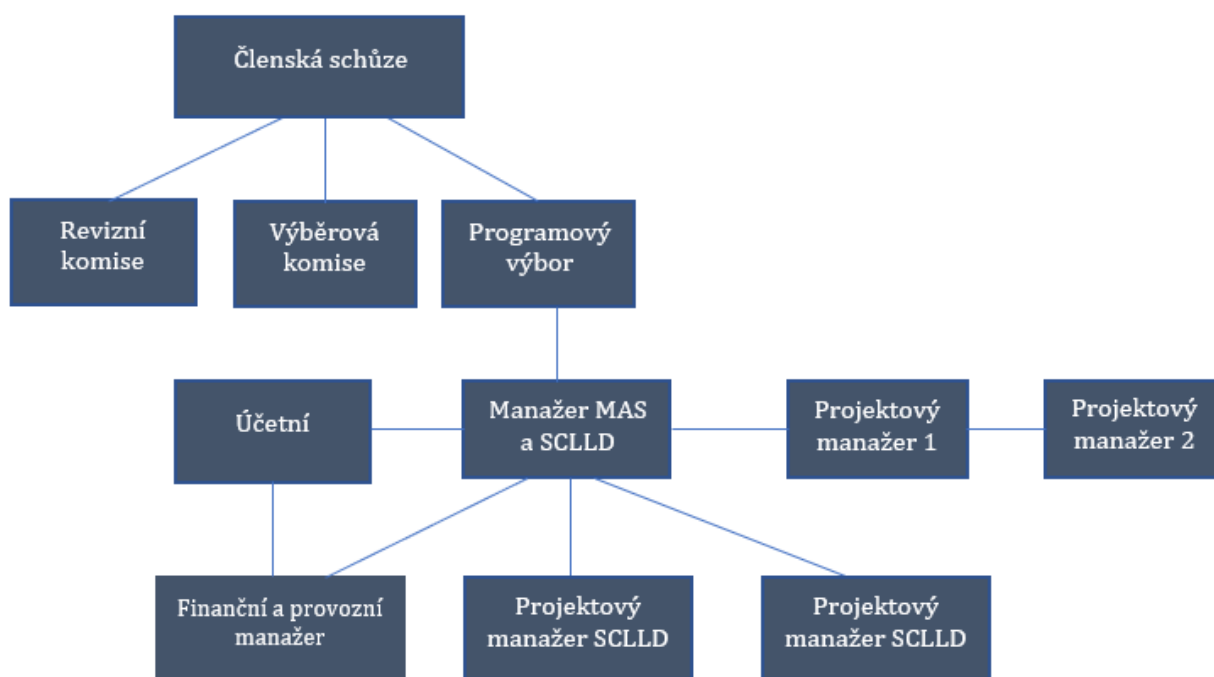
Členská schůze

Revizní komise

Výběrová komise

Programový výbor

Účetní

Manažer MAS a SCLLD

Projektový manažer 1

Projektový manažer 2

Finanční a provozní manažer

Projektový manažer SCLLD

Projektový manažer SCLLD